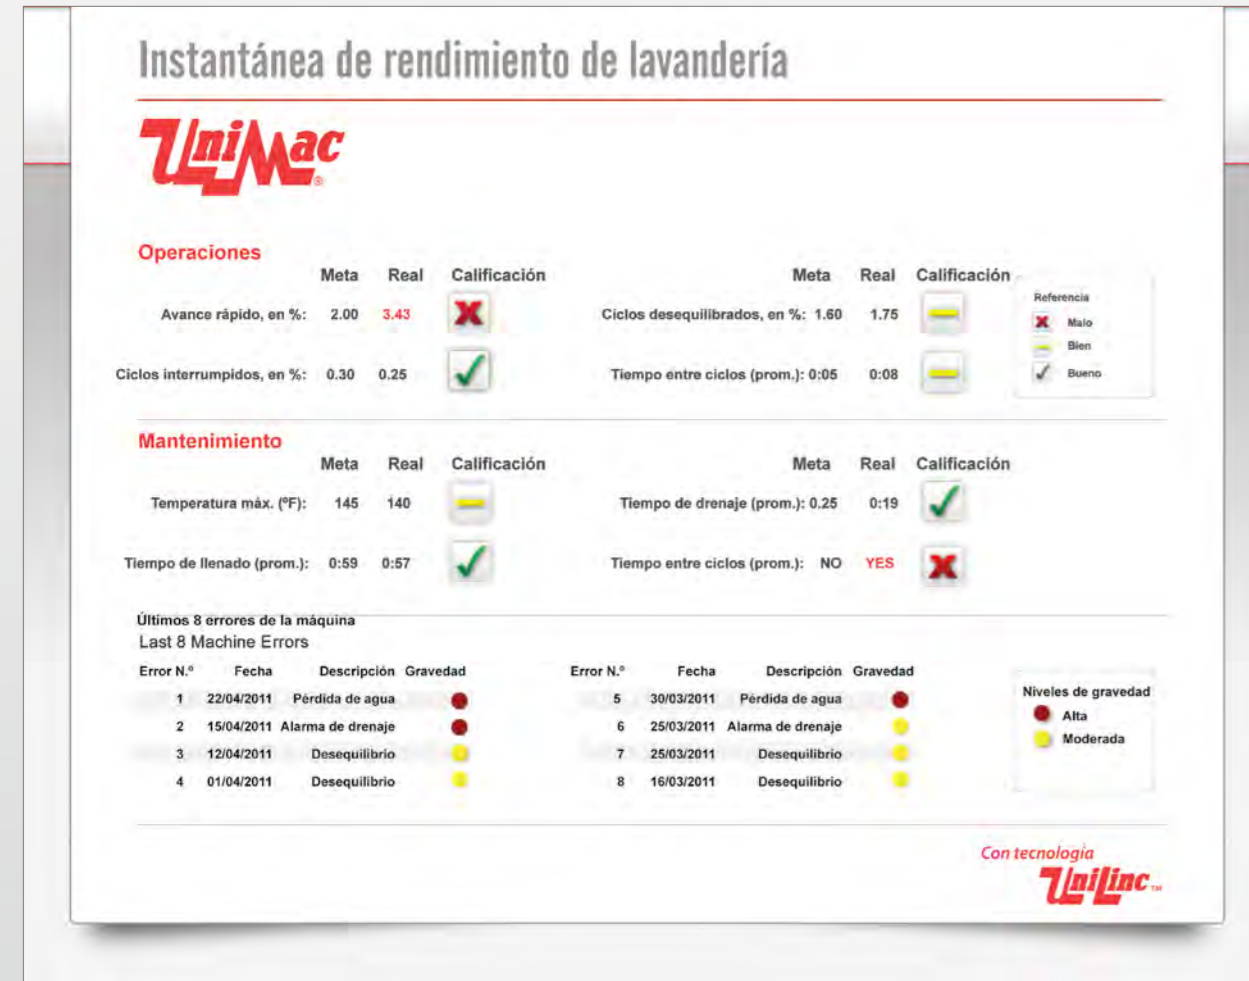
Instantánea de rendimiento de lavandería

UniMac®

Operaciones

| | Meta | Real | Calificación |
|---|---|---|---|
| Avance rápido, en %: | 2.00 | 3.43 | |
| Ciclos interrumpidos, en %: | 0.30 | 0.25 | |

| | Meta | Real | Calificación |
|---|---|---|---|
| Ciclos desequilibrados, en %: | 1.60 | 1.75 | |
| Tiempo entre ciclos (prom.): | 0:05 | 0:08 | |

Referencia
Malo
Bien
Bueno

Mantenimiento

| | Meta | Real | Calificación |
|---|---|---|---|
| Temperatura máx. (ºF): | 145 | 140 | |
| Tiempo de llenado (prom.): | 0:59 | 0:57 | |

| | Meta | Real | Calificación |
|---|---|---|---|
| Tiempo de drenaje (prom.): | 0.25 | 0:19 | |
| Tiempo entre ciclos (prom.): | NO | YES | |

Últimos 8 errores de la máquina
Last 8 Machine Errors

| Error N.º | Fecha | Descripción | Gravedad |
|---|---|---|---|
| 1 | 22/04/2011 | Pérdida de agua | |
| 2 | 15/04/2011 | Alarma de drenaje | |
| 3 | 12/04/2011 | Desequilibrio | |
| 4 | 01/04/2011 | Desequilibrio | |

| Error N.º | Fecha | Descripción | Gravedad |
|---|---|---|---|
| 5 | 30/03/2011 | Pérdida de agua | |
| 6 | 25/03/2011 | Alarma de drenaje | |
| 7 | 25/03/2011 | Desequilibrio | |
| 8 | 16/03/2011 | Desequilibrio | |

Niveles de gravedad
Alta
Moderada

Con tecnología
UniLinc™